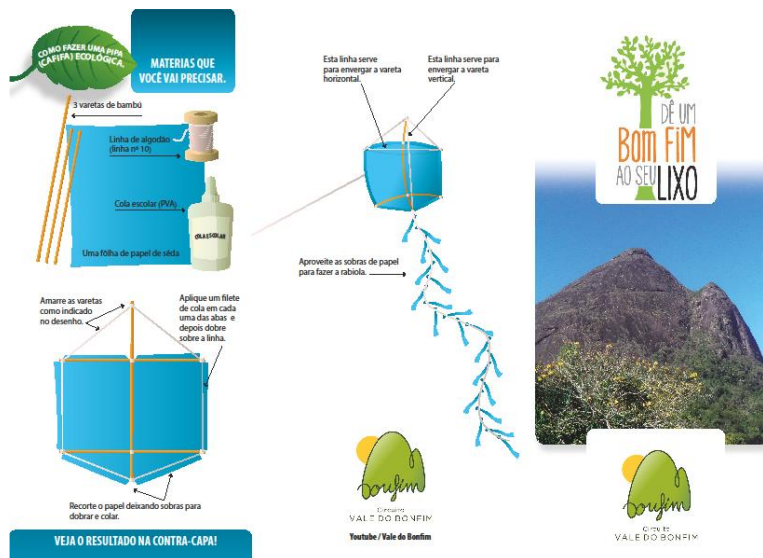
COMO FAZER UMA PIPA (CAFIFA) ECOLÓGICA.

MATERIAS QUE VOCÊ VAI PRECISAR.

3 varetas de bambú

Linha de algodão (linha nº 10)

Cola escolar (PVA)

COLA ESCOLAR

Uma fôlha de papel de séda

Amarre as varetas como indicado no desenho.

Aplique um filete de cola em cada uma das abas e depois dobre sobre a linha.

Recorte o papel deixando sobras para dobrar e colar.

VEJA O RESULTADO NA CONTRA-CAPA!

Esta linha serve para envergar a vareta horizontal.

Esta linha serve para envergar a vareta vertical.

Aproveite as sobras de papel para fazer a rabiola.

Bonfim
Circuito
VALE DO BONFIM

Youtube / Vale do Bonfim

DÊ UM BOM FIM AO SEU LIXO

Bonfim
Circuito
VALE DO BONFIM